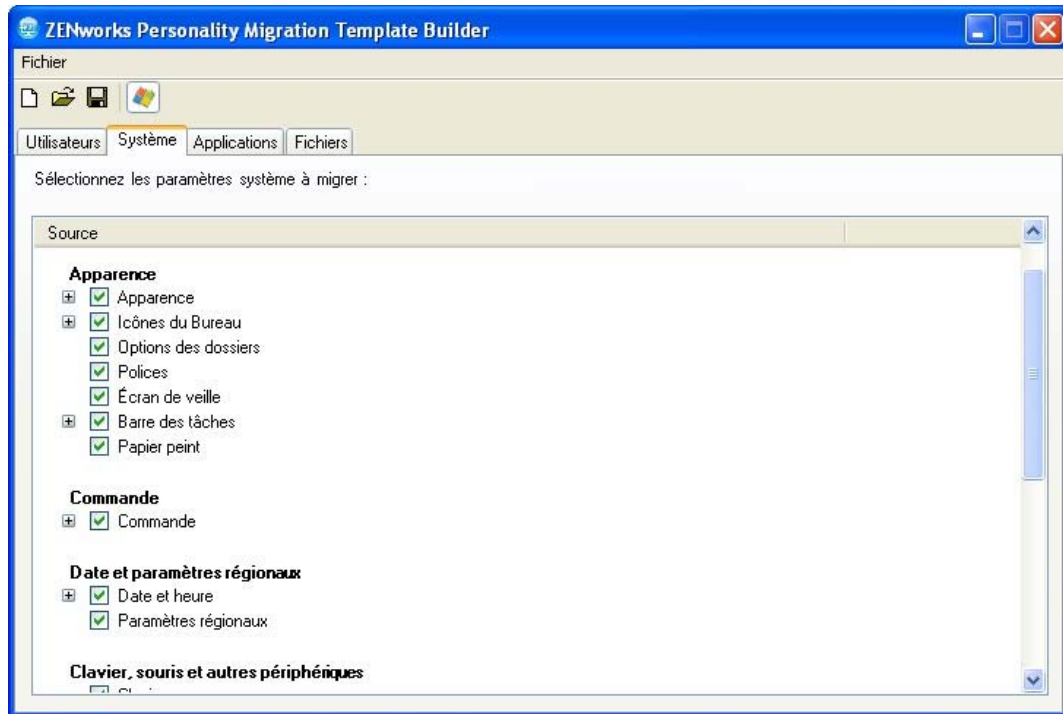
ZENworks Personality Migration Template Builder

Fichier

Utilisateurs | Système | Applications | Fichiers

Sélectionnez les paramètres système à migrer :

Source

Apparence
Apparence
Icônes du Bureau
Options des dossiers
Polices
Écran de veille
Barre des tâches
Papier peint

Commande
Commande

Date et paramètres régionaux
Date et heure
Paramètres régionaux

Clavier, souris et autres périphériques
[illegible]